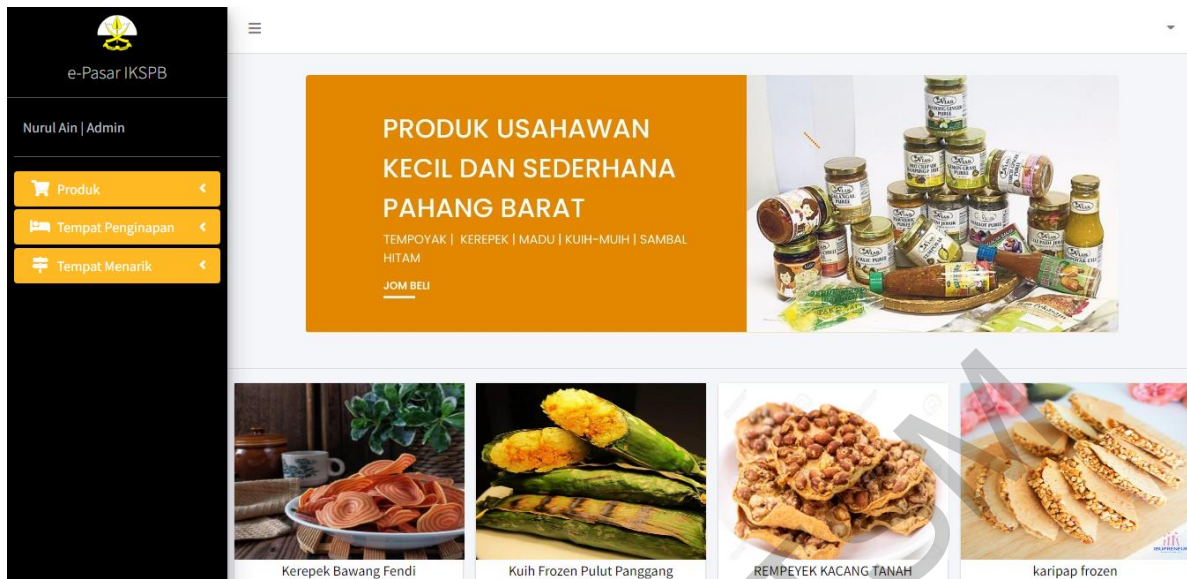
e-Pasar IKSPB

Nurul Ain | Admin

Produk

Tempat Penginapan

Tempat Menarik

PRODUK USAHAWAN KECIL DAN SEDERHANA PAHANG BARAT

TEMPOYAK | KEREPEK | MADU | KUIH-MUIH | SAMBAL HITAM

JOM BELI

Kerepek Bawang Fendi

Kuih Frozen Pulut Panggang

REMPEYEK KACANG TANAH

karipap frozen